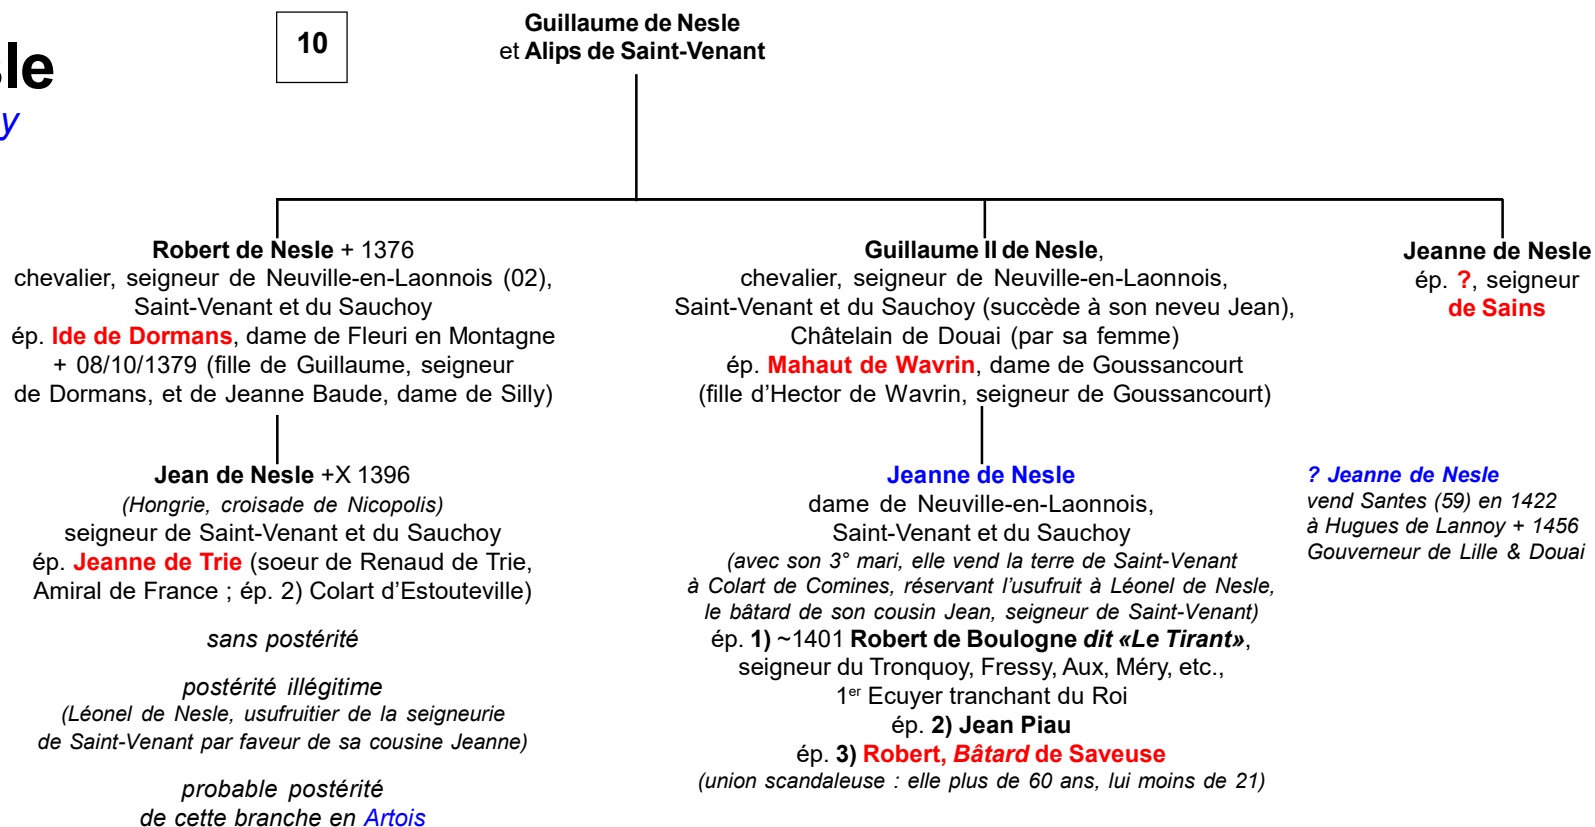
le
y

10

Guillaume de Nesle
et Alips de Saint-Venant

Robert de Nesle + 1376
chevalier, seigneur de Neuville-en-Laonnois (02), Saint-Venant et du Sauchoy
ép. Ide de Dormans, dame de Fleuri en Montagne + 08/10/1379 (fille de Guillaume, seigneur de Dormans, et de Jeanne Baude, dame de Silly)

Jean de Nesle +X 1396
(Hongrie, croisade de Nicopolis)
seigneur de Saint-Venant et du Sauchoy
ép. Jeanne de Trie (soeur de Renaud de Trie, Amiral de France ; ép. 2) Colart d'Estouteville)

sans postérité

postérité illégitime
(Léonel de Nesle, usufruitier de la seigneurie de Saint-Venant par faveur de sa cousine Jeanne)

probable postérité
de cette branche en Artois

Guillaume II de Nesle,
chevalier, seigneur de Neuville-en-Laonnois, Saint-Venant et du Sauchoy (succède à son neveu Jean), Châtelain de Douai (par sa femme)
ép. Mahaut de Wavrin, dame de Goussancourt
(fille d'Hector de Wavrin, seigneur de Goussancourt)

Jeanne de Nesle
dame de Neuville-en-Laonnois, Saint-Venant et du Sauchoy
(avec son 3° mari, elle vend la terre de Saint-Venant à Colart de Comines, réservant l'usufruit à Léonel de Nesle, le bâtard de son cousin Jean, seigneur de Saint-Venant)
ép. 1) ~1401 Robert de Boulogne dit «Le Tirant»,
seigneur du Tronquoy, Fressy, Aux, Méry, etc.,
1$^{er}$ Ecuyer tranchant du Roi
ép. 2) Jean Piau
ép. 3) Robert, Bâtard de Saveuse
(union scandaleuse : elle plus de 60 ans, lui moins de 21)

Jeanne de Nesle
ép. ?, seigneur
de Sains

? Jeanne de Nesle
vend Santes (59) en 1422
à Hugues de Lannoy + 1456
Gouverneur de Lille & Douai